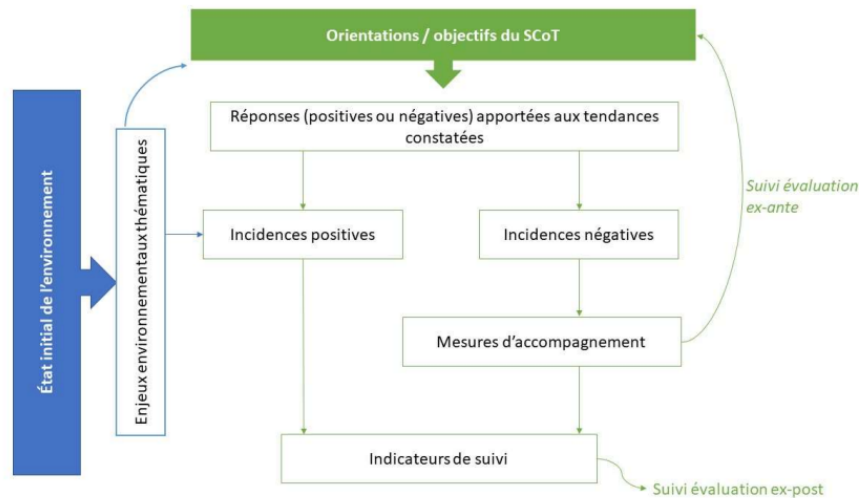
Orientations / objectifs du SCoT

État initial de l'environnement

Enjeux environnementaux thématiques

Réponses (positives ou négatives) apportées aux tendances constatées

Incidences positives

Incidences négatives

Mesures d'accompagnement

Suivi évaluation ex-ante

Indicateurs de suivi

Suivi évaluation ex-post